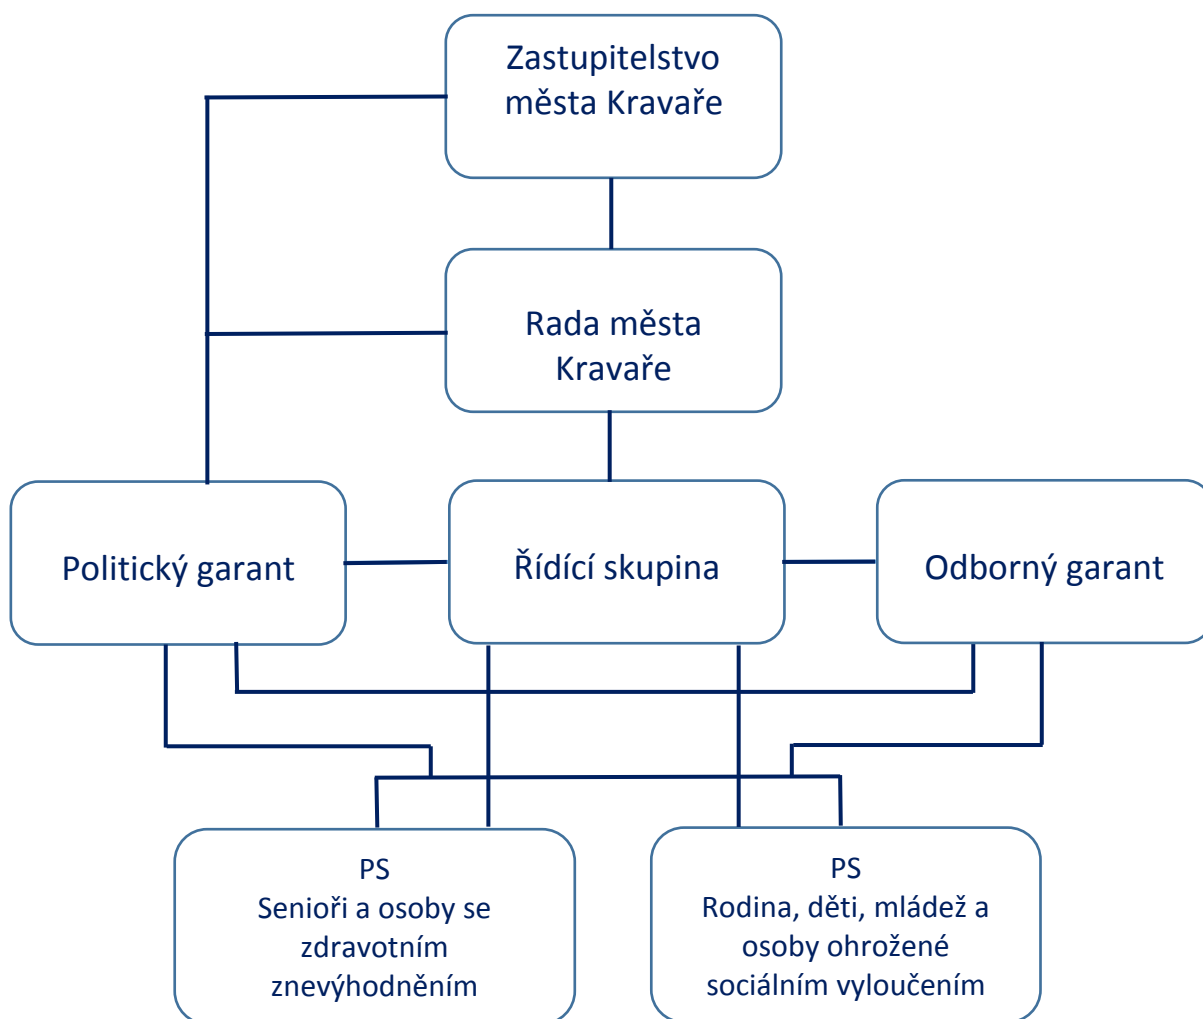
Zastupitelstvo města Kravaře

Rada města Kravaře

Politický garant

Řídící skupina

Odborný garant

PS
Senioři a osoby se zdravotním znevýhodněním

PS
Rodina, děti, mládež a osoby ohrožené sociálním vyloučením